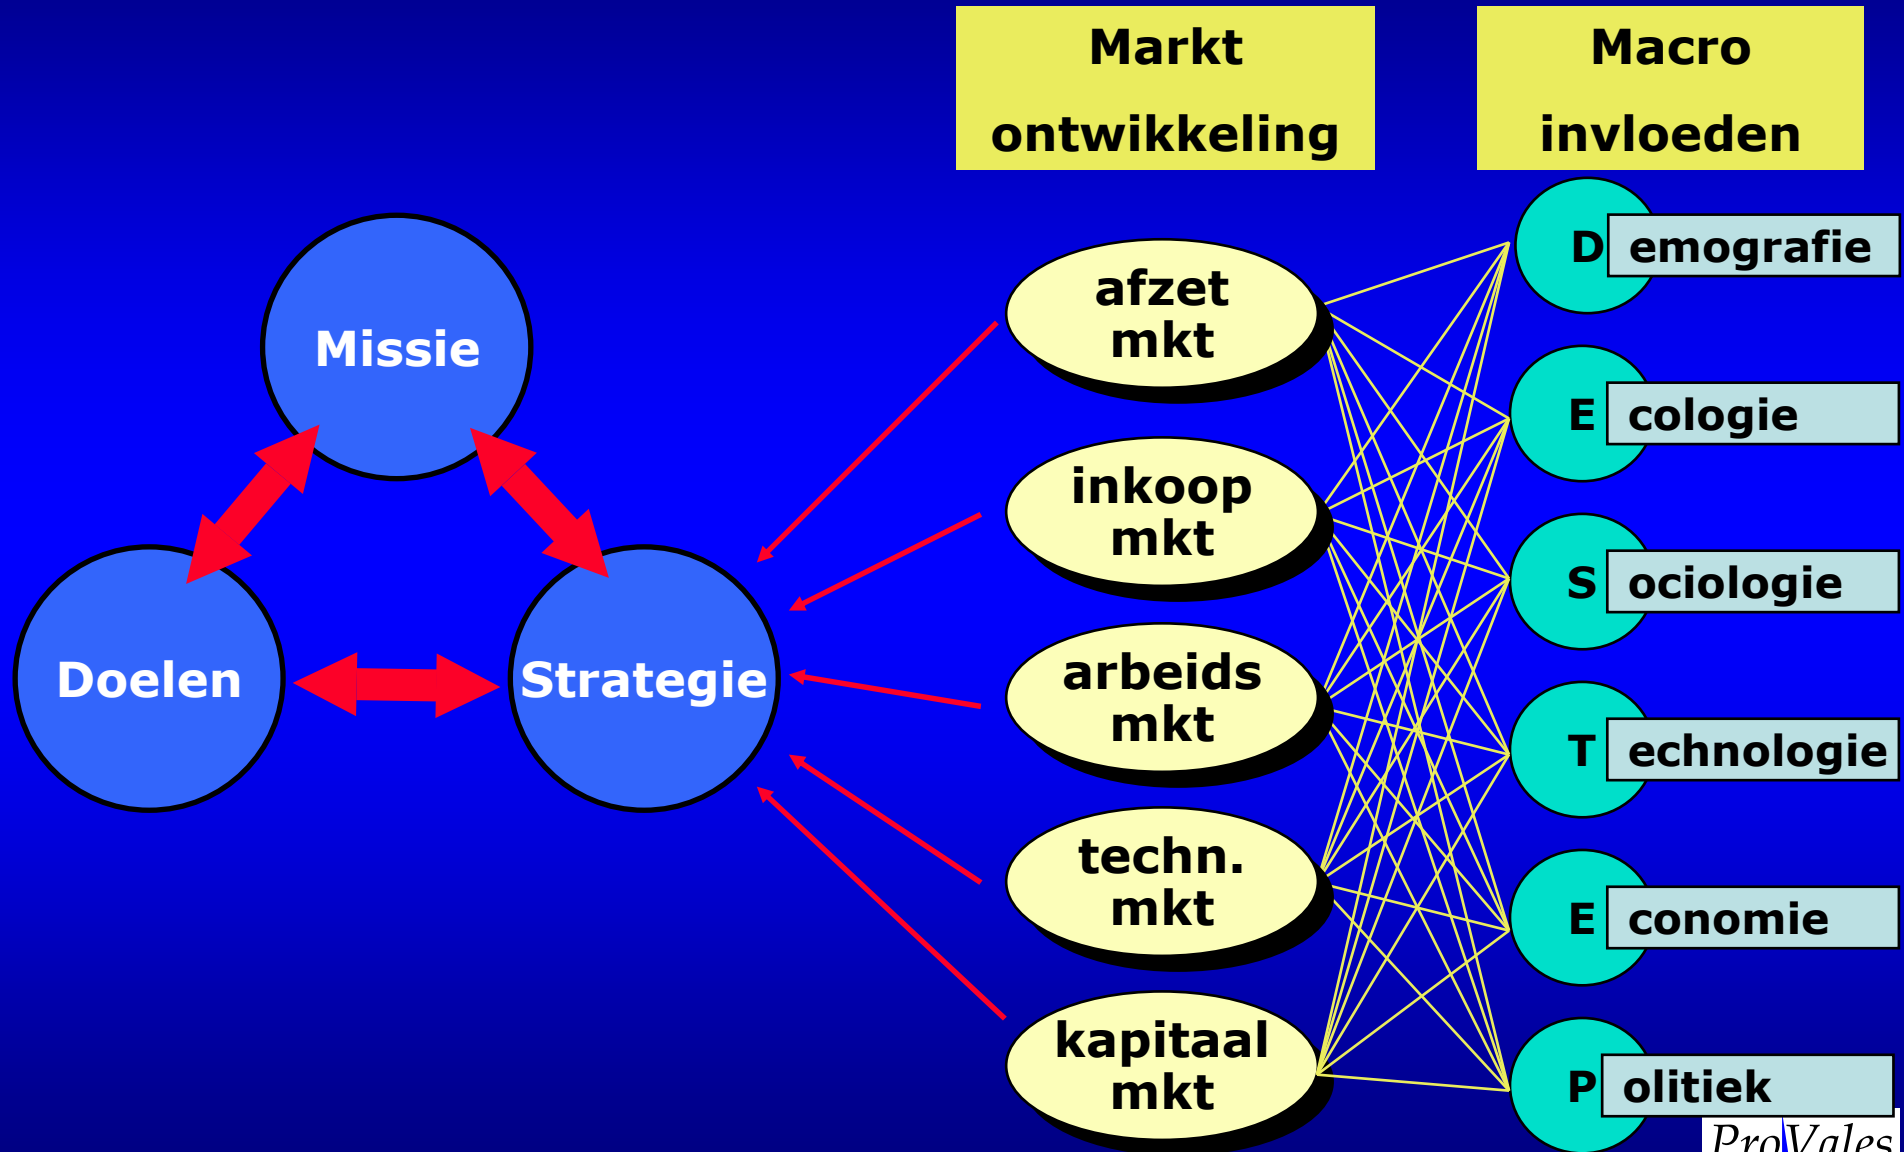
Markt ontwikkeling

Macro invloeden

Missie

Doelen

Strategie

afzet mkt

inkoop mkt

arbeids mkt

techn. mkt

kapitaal mkt

D emografie

E cologie

S ociologie

T echnologie

E conomie

P olitiek

ProVales